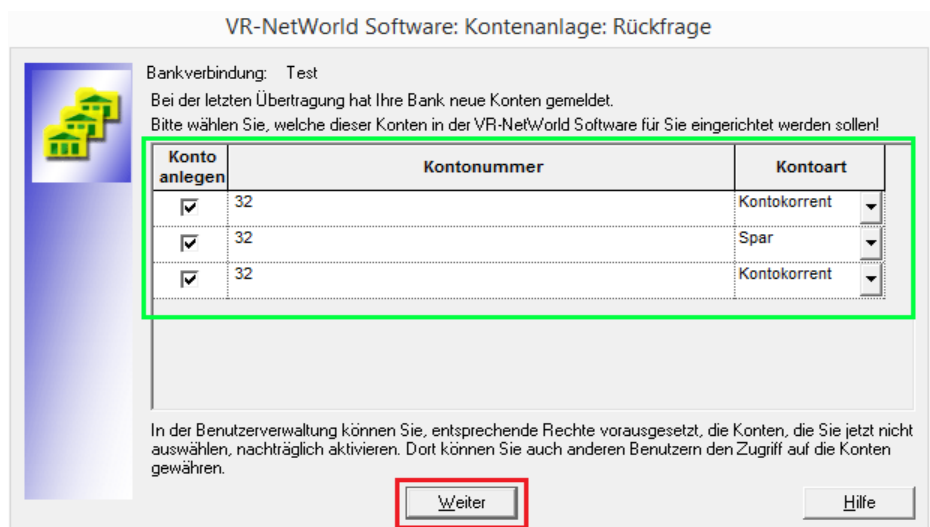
VR-NetWorld Software: Kontenanlage: Rückfrage

Bankverbindung: Test

Bei der letzten Übertragung hat Ihre Bank neue Konten gemeldet.
Bitte wählen Sie, welche dieser Konten in der VR-NetWorld Software für Sie eingerichtet werden sollen!

| Konto anlegen | Kontonummer | Kontoart |
|---|---|---|
| ☑ | 32 | Kontokorrent |
| ☑ | 32 | Spar |
| ☑ | 32 | Kontokorrent |

In der Benutzerverwaltung können Sie, entsprechende Rechte vorausgesetzt, die Konten, die Sie jetzt nicht auswählen, nachträglich aktivieren. Dort können Sie auch anderen Benutzern den Zugriff auf die Konten gewähren.

Weiter

Hilfe